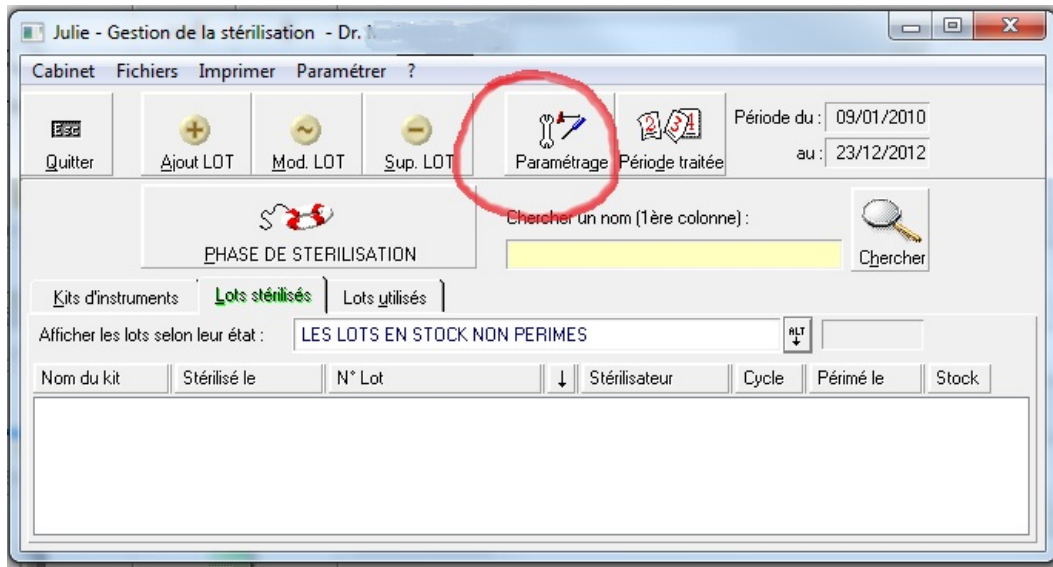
Julie - Gestion de la stérilisation - Dr. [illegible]

Cabinet Fichiers Imprimer Paramétrer ?

Esc
Quitter

Ajout LOT

Mod. LOT

Sup. LOT

Paramétrage

Période traitée

Période du : 09/01/2010
au : 23/12/2012

PHASE DE STERILISATION

Chercher un nom (1ère colonne) :

Chercher

Kits d'instruments | Lots stérilisés | Lots utilisés

Afficher les lots selon leur état : LES LOTS EN STOCK NON PERIMES

ALT

| Nom du kit | Stérilisé le | N° Lot | ↓ | Stérilisateur | Cycle | Périmé le | Stock |
|---|---|---|---|---|---|---|---|